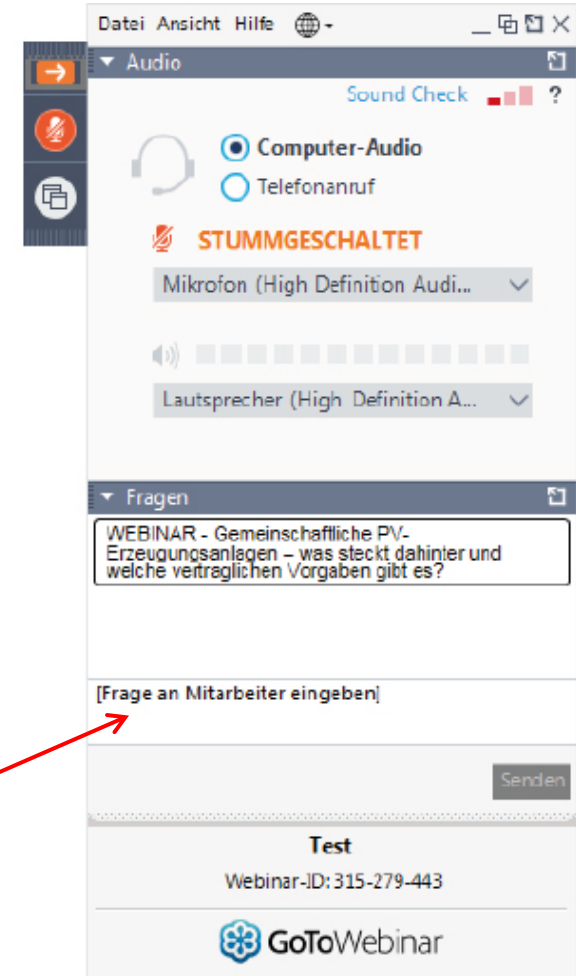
Datei Ansicht Hilfe

Audio

Sound Check ?

Computer-Audio

Telefonanruf

STUMMGESCHALTET

Mikrofon (High Definition Audi...

Lautsprecher (High Definition A...

Fragen

WEBINAR - Gemeinschaftliche PV-Erzeugungsanlagen – was steckt dahinter und welche vertraglichen Vorgaben gibt es?

[Frage an Mitarbeiter eingeben]

Senden

Test

Webinar-ID: 315-279-443

GoToWebinar